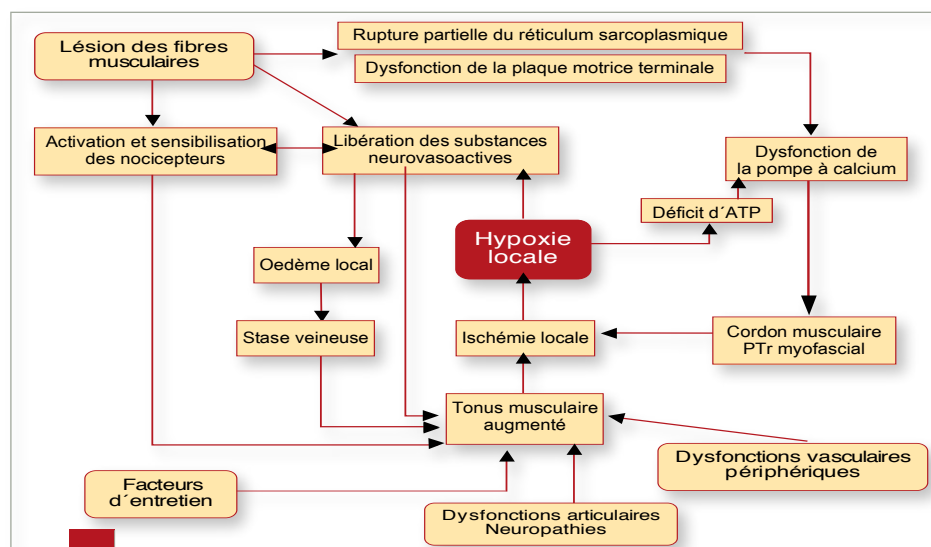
Lésion des fibres musculaires

Rupture partielle du réticulum sarcoplasmique

Dysfonction de la plaque motrice terminale

Activation et sensibilisation des nocicepteurs

Libération des substances neurovasoactives

Dysfonction de la pompe à calcium

Déficit d´ATP

Hypoxie locale

Oedème local

Stase veineuse

Ischémie locale

Cordon musculaire PTr myofascial

Tonus musculaire augmenté

Dysfonctions vasculaires périphériques

Facteurs d´entretien

Dysfonctions articulaires Neuropathies